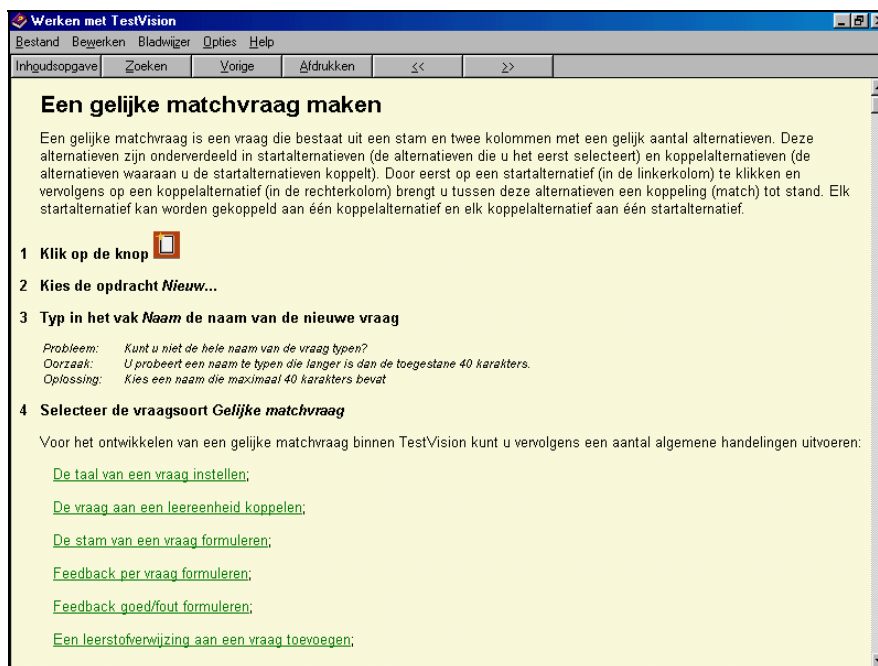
Werken met TestVision

Bestand Bewerken Bladwijzer Opties Help

Inhoudsopgave Zoeken Vorige Afdrukken << >>

Een gelijke matchvraag maken

Een gelijke matchvraag is een vraag die bestaat uit een stam en twee kolommen met een gelijk aantal alternatieven. Deze alternatieven zijn onderverdeeld in startalternatieven (de alternatieven die u het eerst selecteert) en koppelalternatieven (de alternatieven waaraan u de startalternatieven koppelt). Door eerst op een startalternatief (in de linkerkolom) te klikken en vervolgens op een koppelalternatief (in de rechterkolom) brengt u tussen deze alternatieven een koppeling (match) tot stand. Elk startalternatief kan worden gekoppeld aan één koppelalternatief en elk koppelalternatief aan één startalternatief.

1 Klik op de knop

2 Kies de opdracht Nieuw...

3 Typ in het vak Naam de naam van de nieuwe vraag

Probleem: Kunt u niet de hele naam van de vraag typen?
Oorzaak: U probeert een naam te typen die langer is dan de toegestane 40 karakters.
Oplossing: Kies een naam die maximaal 40 karakters bevat

4 Selecteer de vraagsoort Gelijke matchvraag

Voor het ontwikkelen van een gelijke matchvraag binnen TestVision kunt u vervolgens een aantal algemene handelingen uitvoeren:

De taal van een vraag instellen;

De vraag aan een leereenheid koppelen;

De stam van een vraag formuleren;

Feedback per vraag formuleren;

Feedback goed/fout formuleren;

Een leerstofverwijzing aan een vraag toevoegen;